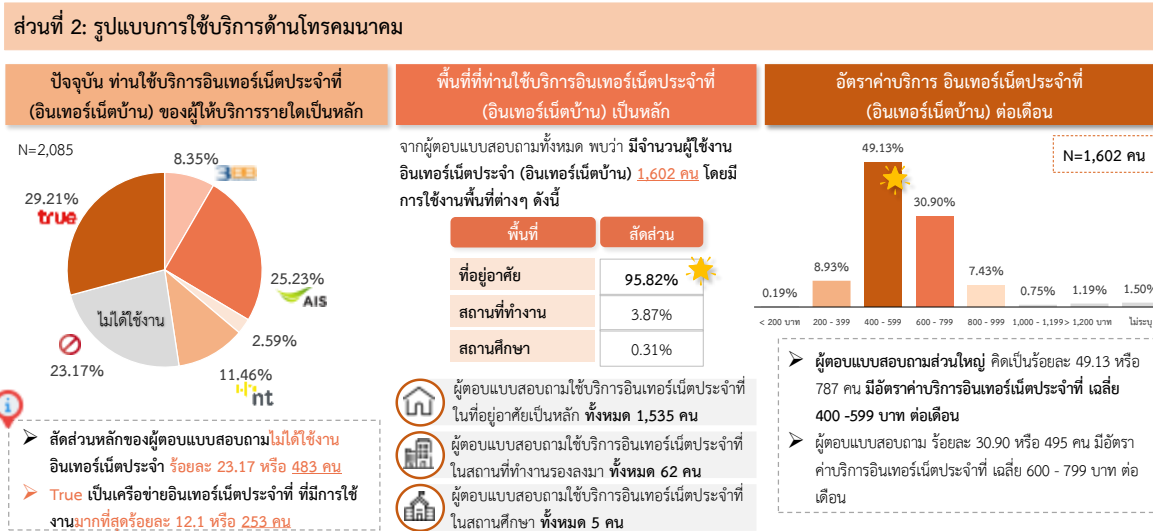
ส่วนที่ 2: รูปแบบการใช้บริการด้านโทรคมนาคม

ปัจจุบัน ท่านใช้บริการอินเทอร์เน็ตประจำที่ (อินเทอร์เน็ตบ้าน) ของผู้ให้บริการรายใดเป็นหลัก

N=2,085

8.35%
3BB
25.23%
AIS
2.59%
11.46%
nt
23.17%
ไม่ได้ใช้งาน
29.21%
true

สัดส่วนหลักของผู้ตอบแบบสอบถามไม่ได้ใช้งานอินเทอร์เน็ตประจำ ร้อยละ 23.17 หรือ 483 คน

True เป็นเครือข่ายอินเทอร์เน็ตประจำที่ ที่มีการใช้งานมากที่สุดร้อยละ 12.1 หรือ 253 คน

พื้นที่ที่ท่านใช้บริการอินเทอร์เน็ตประจำที่ (อินเทอร์เน็ตบ้าน) เป็นหลัก

จากผู้ตอบแบบสอบถามทั้งหมด พบว่า มีจำนวนผู้ใช้งานอินเทอร์เน็ตประจำ (อินเทอร์เน็ตบ้าน) 1,602 คน โดยมีการใช้งานพื้นที่ต่างๆ ดังนี้

| พื้นที่ | สัดส่วน |
|---|---|
| ที่อยู่อาศัย | 95.82% |
| สถานที่ทำงาน | 3.87% |
| สถานศึกษา | 0.31% |

ผู้ตอบแบบสอบถามใช้บริการอินเทอร์เน็ตประจำที่ในที่อยู่อาศัยเป็นหลัก ทั้งหมด 1,535 คน

ผู้ตอบแบบสอบถามใช้บริการอินเทอร์เน็ตประจำที่ในสถานที่ทำงานรองลงมา ทั้งหมด 62 คน

ผู้ตอบแบบสอบถามใช้บริการอินเทอร์เน็ตประจำที่ในสถานศึกษา ทั้งหมด 5 คน

อัตราค่าบริการ อินเทอร์เน็ตประจำที่ (อินเทอร์เน็ตบ้าน) ต่อเดือน

N=1,602 คน

0.19% | 8.93% | 49.13% | 30.90% | 7.43% | 0.75% | 1.19% | 1.50%
< 200 บาท | 200 - 399 | 400 - 599 | 600 - 799 | 800 - 999 | 1,000 - 1,199 | > 1,200 บาท | ไม่ระบุ

ผู้ตอบแบบสอบถามส่วนใหญ่ คิดเป็นร้อยละ 49.13 หรือ 787 คน มีอัตราค่าบริการอินเทอร์เน็ตประจำที่ เฉลี่ย 400 -599 บาท ต่อเดือน

ผู้ตอบแบบสอบถาม ร้อยละ 30.90 หรือ 495 คน มีอัตราค่าบริการอินเทอร์เน็ตประจำที่ เฉลี่ย 600 - 799 บาท ต่อเดือน